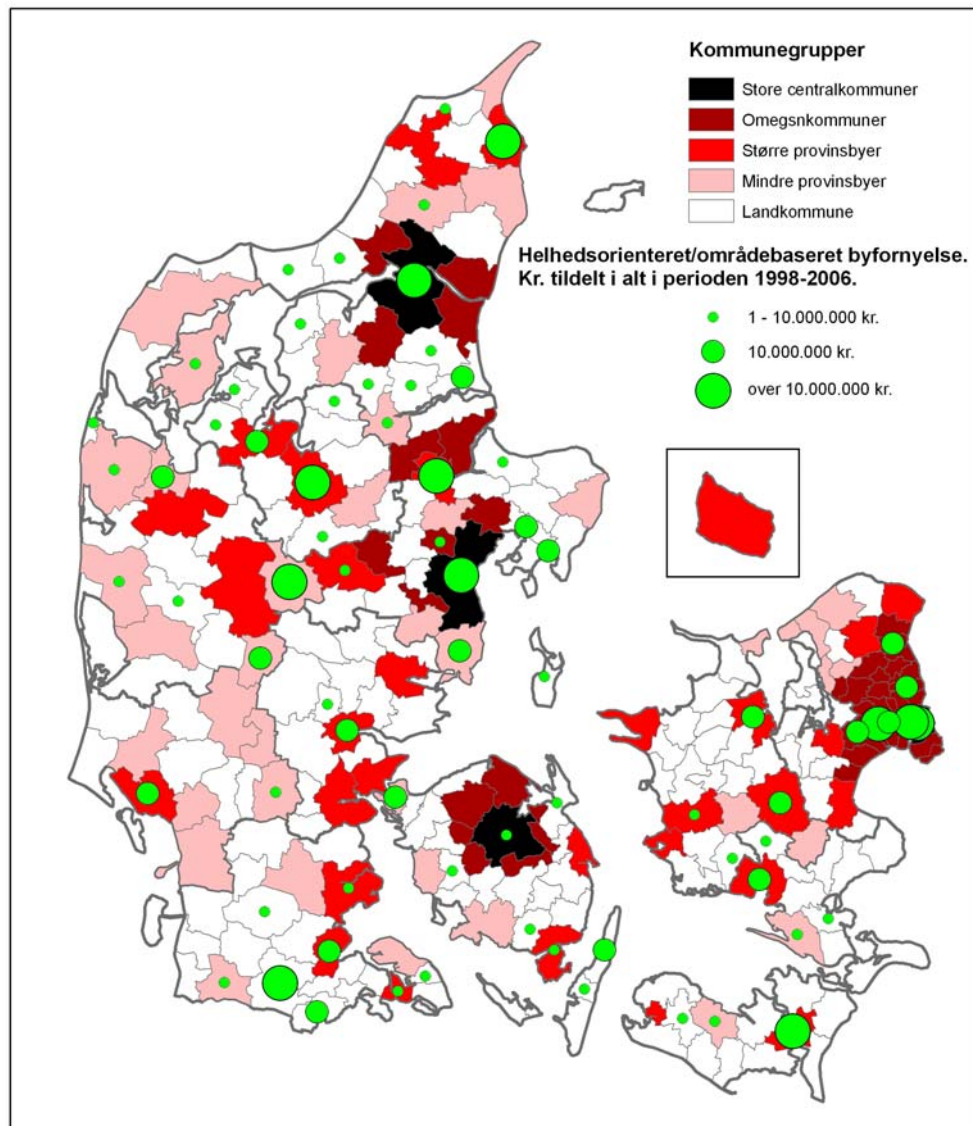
Kommunegrupper

Store centralkommuner
Omegnskommuner
Større provinsbyer
Mindre provinsbyer
Landkommune

Helhedsorienteret/områdebaseret byfornyelse.
Kr. tildelt i alt i perioden 1998-2006.

1 - 10.000.000 kr.
10.000.000 kr.
over 10.000.000 kr.